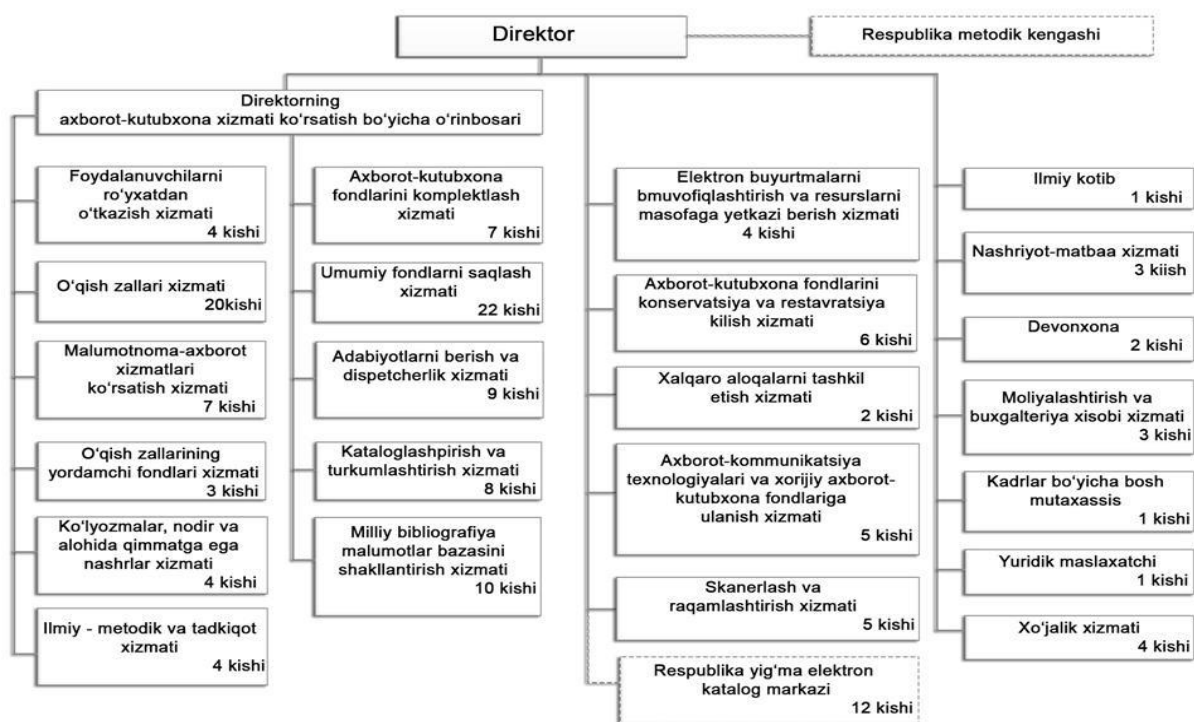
Direktor

Respublika metodik kengashi

Direktorning axborot-kutubxona xizmati ko'rsatish bo'yicha o'rinbosari

Foydalanuvchilarni ro'yxatdan o'tkazish xizmati
4 kishi

O'qish zallari xizmati
20kishi

Malumotnoma-axborot xizmatlari ko'rsatish xizmati
7 kishi

O'qish zallarining yordamchi fondlari xizmati
3 kishi

Ko'lyozmalar, nodir va alohida qimmatga ega nashrlar xizmati
4 kishi

Ilmiy - metodik va tadkiqot xizmati
4 kishi

Axborot-kutubxona fondlarini komplektlash xizmati
7 kishi

Umumiy fondlarni saqlash xizmati
22 kishi

Adabiyotlarni berish va dispetcherlik xizmati
9 kishi

Kataloglashpirish va turkumlashtirish xizmati
8 kishi

Milliy bibliografiya malumotlar bazasini shakllantirish xizmati
10 kishi

Elektron buyurtmalarni bmuvofiqlashtirish va resurslarni masofaga yetkazi berish xizmati
4 kishi

Axborot-kutubxona fondlarini konservatsiya va restavratsiya kilish xizmati
6 kishi

Xalqaro aloqalarni tashkil etish xizmati
2 kishi

Axborot-kommunikatsiya texnologiyalari va xorijiy axborot-kutubxona fondlariga ulanish xizmati
5 kishi

Skanerlash va raqamlashtirish xizmati
5 kishi

Respublika yig'ma elektron katalog markazi
12 kishi

Ilmiy kotib
1 kishi

Nashriyot-matbaa xizmati
3 kiish

Devonxona
2 kishi

Moliyalashtirish va buxgalteriya xisobi xizmati
3 kishi

Kadrlar bo'yicha bosh mutaxassis
1 kishi

Yuridik maslaxatchi
1 kishi

Xo'jalik xizmati
4 kishi